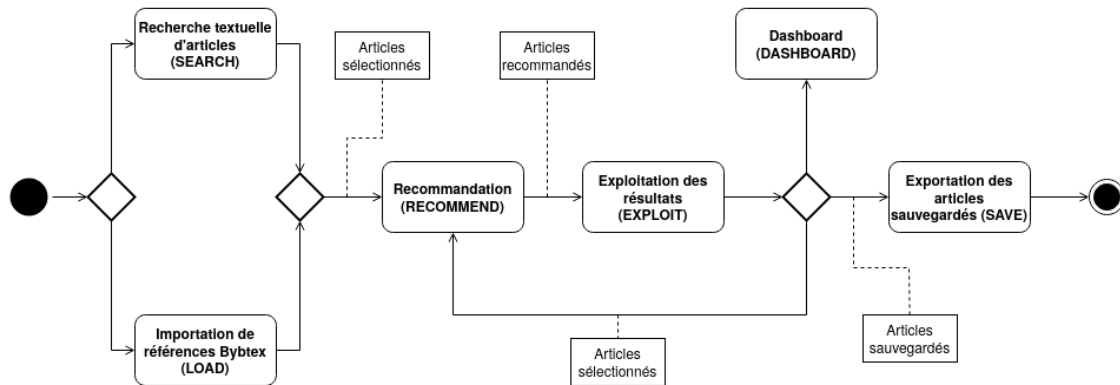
Recherche textuelle d'articles (SEARCH)

Articles sélectionnés

Articles recommandés

Dashboard (DASHBOARD)

Recommandation (RECOMMEND)

Exploitation des résultats (EXPLOIT)

Exportation des articles sauvegardés (SAVE)

Importation de références Bybtex (LOAD)

Articles sélectionnés

Articles sauvegardés